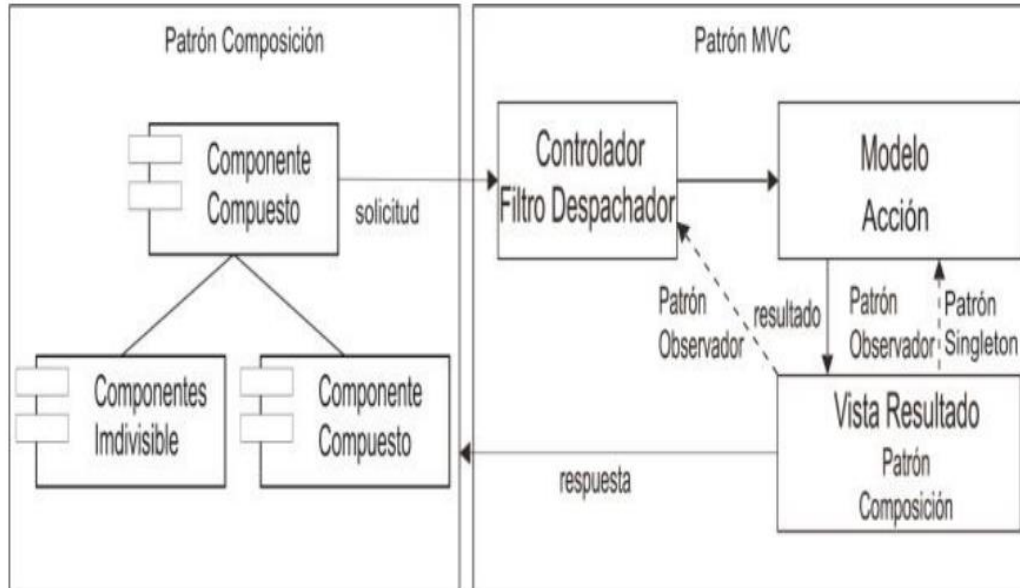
Patrón Composición

Componente Compuesto

Componentes Imdivisible

Componente Compuesto

solicitud

respuesta

Patrón MVC

Controlador Filtro Despachador

Modelo Acción

Patrón Observador

resultado

Patrón Observador

Patrón Singleton

Vista Resultado

Patrón Composición